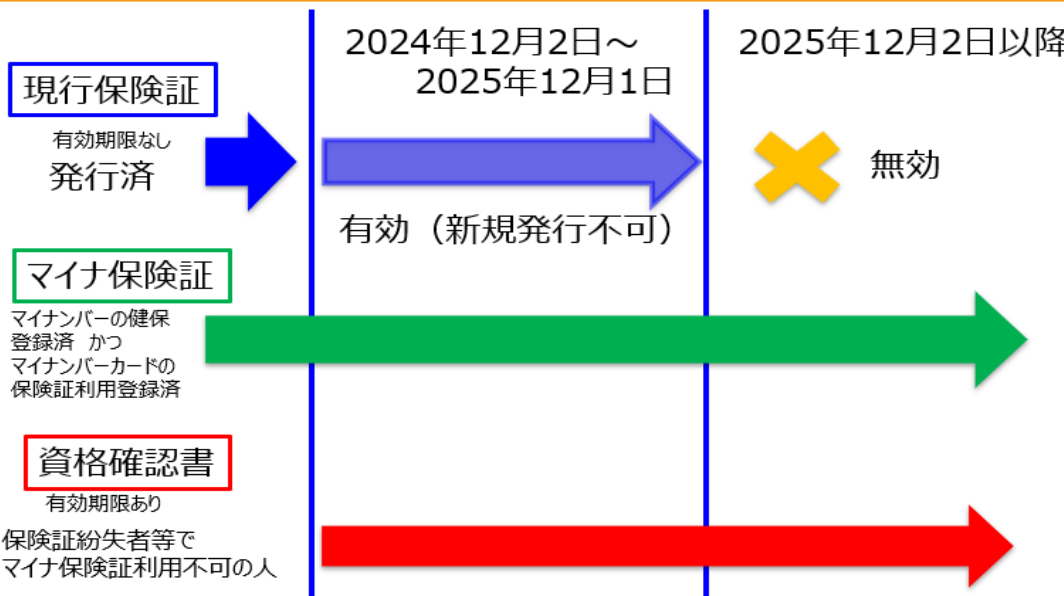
2024年12月2日～
2025年12月1日

2025年12月2日以降

現行保険証
有効期限なし
発行済

有効（新規発行不可）

無効

マイナ保険証
マイナンバーの健保登録済 かつ
マイナンバーカードの保険証利用登録済

資格確認書
有効期限あり
保険証紛失者等で
マイナ保険証利用不可の人